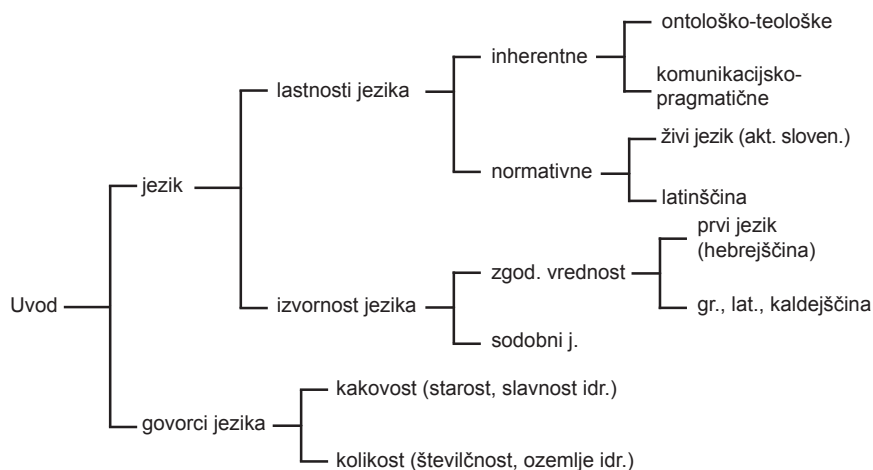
Uvod

jezik

lastnosti jezika

inherentne

ontološko-teološke

komunikacijsko-pragmatične

normativne

živi jezik (akt. sloven.)

latinščina

izvornost jezika

zgod. vrednost

prvi jezik (hebrejščina)

gr., lat., kaldejščina

sodobni j.

govorci jezika

kakovost (starost, slavnost idr.)

kolikost (številčnost, ozemlje idr.)